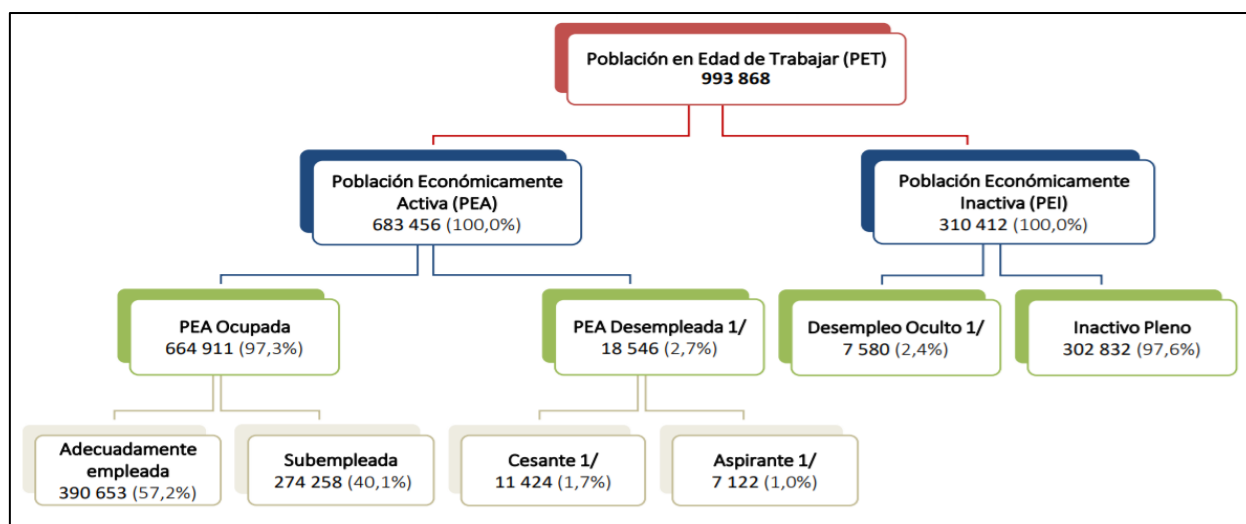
Población en Edad de Trabajar (PET)
993 868

Población Económicamente Activa (PEA)
683 456 (100,0%)

Población Económicamente Inactiva (PEI)
310 412 (100,0%)

PEA Ocupada
664 911 (97,3%)

PEA Desempleada 1/
18 546 (2,7%)

Desempleo Oculto 1/
7 580 (2,4%)

Inactivo Pleno
302 832 (97,6%)

Adecuadamente empleada
390 653 (57,2%)

Subempleada
274 258 (40,1%)

Cesante 1/
11 424 (1,7%)

Aspirante 1/
7 122 (1,0%)